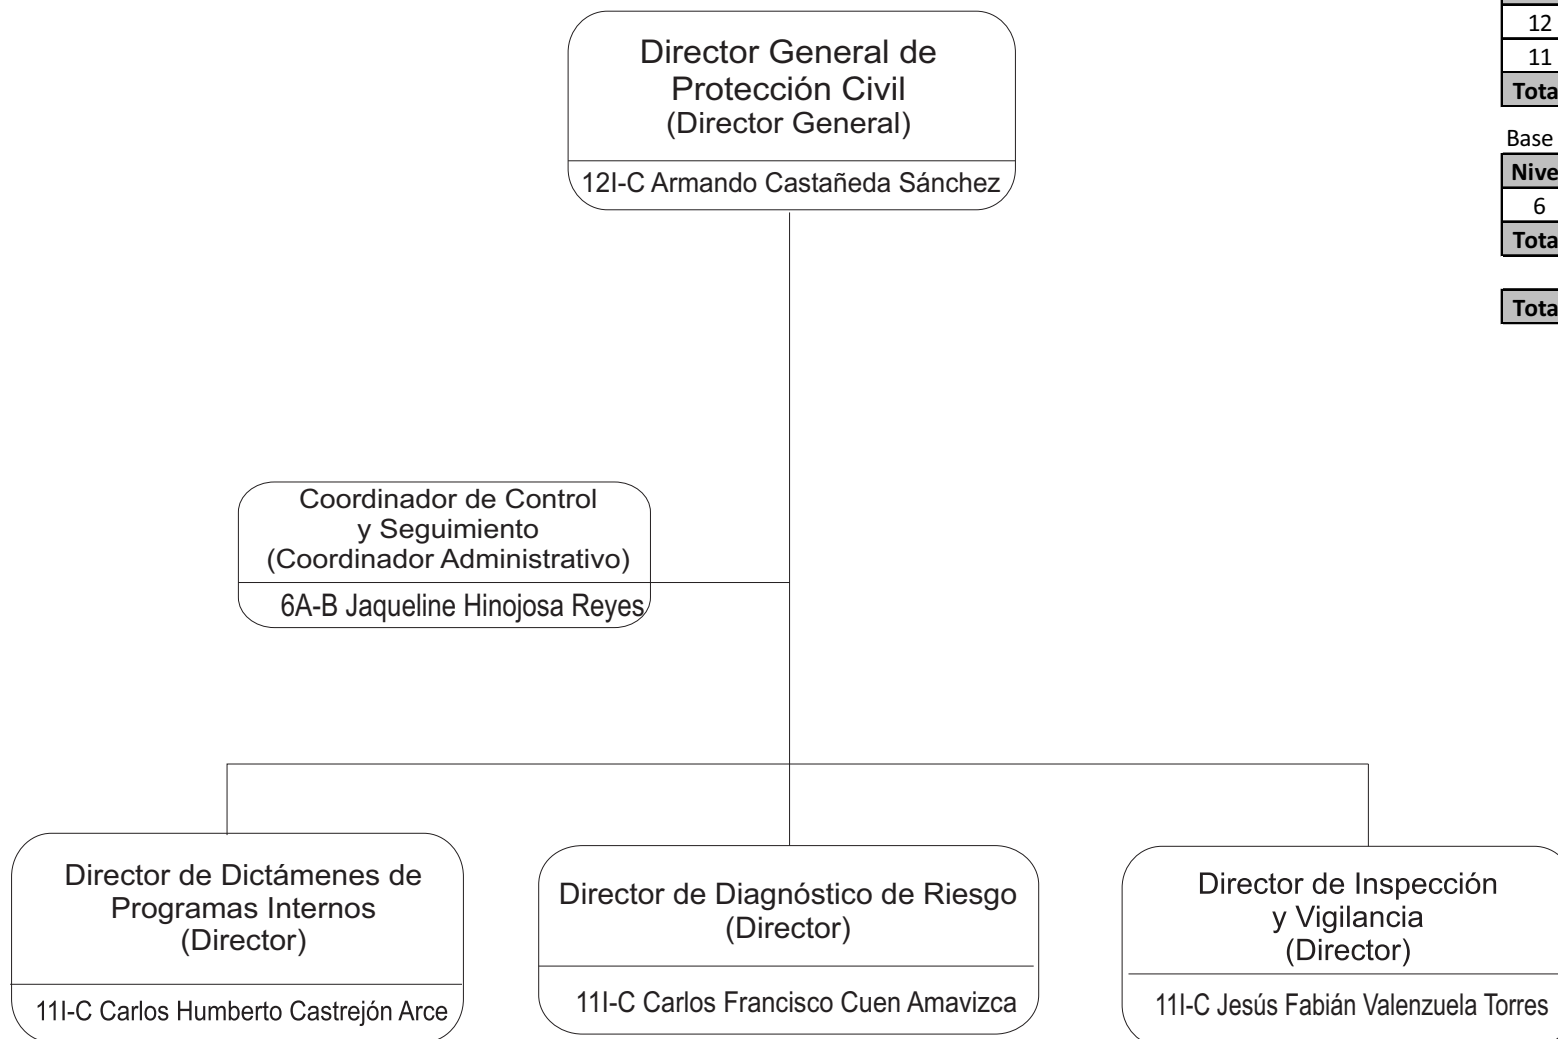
Director General de Protección Civil
(Director General)
12I-C Armando Castañeda Sánchez

Coordinador de Control y Seguimiento
(Coordinador Administrativo)
6A-B Jaqueline Hinojosa Reyes

Director de Dictámenes de Programas Internos
(Director)
11I-C Carlos Humberto Castrejón Arce

Director de Diagnóstico de Riesgo
(Director)
11I-C Carlos Francisco Cuen Amavizca

Director de Inspección y Vigilancia
(Director)
11I-C Jesús Fabián Valenzuela Torres

| 12 |
|---|
| 11 |
| Tota |

Base

| Nive |
|---|
| 6 |
| Tota |

| Tota |
|---|